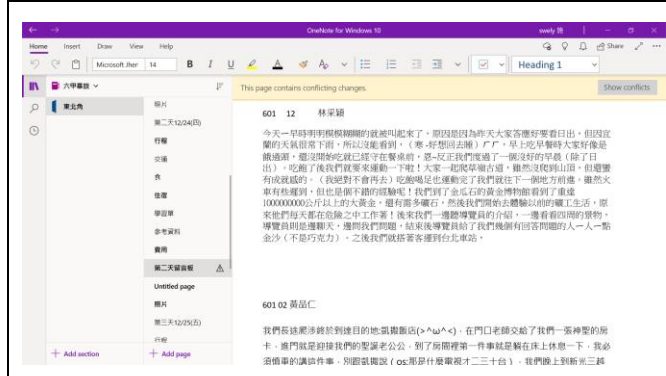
OneNote for Windows 10

swely 孫

Home Insert Draw View Help

Share

Microsoft Jher 14 B I U

Heading 1

六甲專題

東北角

照片

第二天12/24(四)

行程

交通

食

住宿

學習單

參考資料

費用

第二天留言板

Untitled page

照片

第三天12/25(五)

行程

+ Add section

+ Add page

This page contains conflicting changes.

Show conflicts

601 12 林采穎

今天一早時明明模模糊糊的就被叫起來了，原因是因為昨天大家答應好要看日出，但因宜蘭的天氣很常下雨，所以沒能看到，（專-好想回去睡）ㄏㄏ，早上吃早餐時大家好像是餓過頭，還沒開始吃就已經守在餐桌前，惡-反正我們度過了一個沒好的早餐（除了日出），吃飽了後我們就要來運動一下啦！大家一起爬草嶺古道，雖然沒爬到山頂，但還蠻有成就感的，（我絕對不會再去）吃飽喝足也運動完了我們就往下一個地方前進，雖然火車有些擁擠，但也是個不錯的經驗呢！我們到了金瓜石的黃金博物館看到了重達1000000000公斤以上的大黃金，還有需多礦石，然後我們開始去體驗以前的礦工生活，原來他們每天都在危險之中工作著！後來我們一邊聽導覽員的介紹，一邊看看四周的景物，導覽員則是邊聊天，邊問我們問題，結束後導覽員給了我們幾個回答問題的人一人一點金沙（不是巧克力），之後我們就搭著客運到台北車站。

601 02 黃品仁

我們長途跋涉終於到達目的地:凱撒飯店(>^ω^<)，在門口老師交給了我們一張神聖的房卡，進門就是迎接我們的聖誕老公公，到了房間裡第一件事就是躺在床上休息一下，我必須慎重的講這件事，別跟凱撒說（os:那是什麼東西才二十台），我們晚上到新光三越